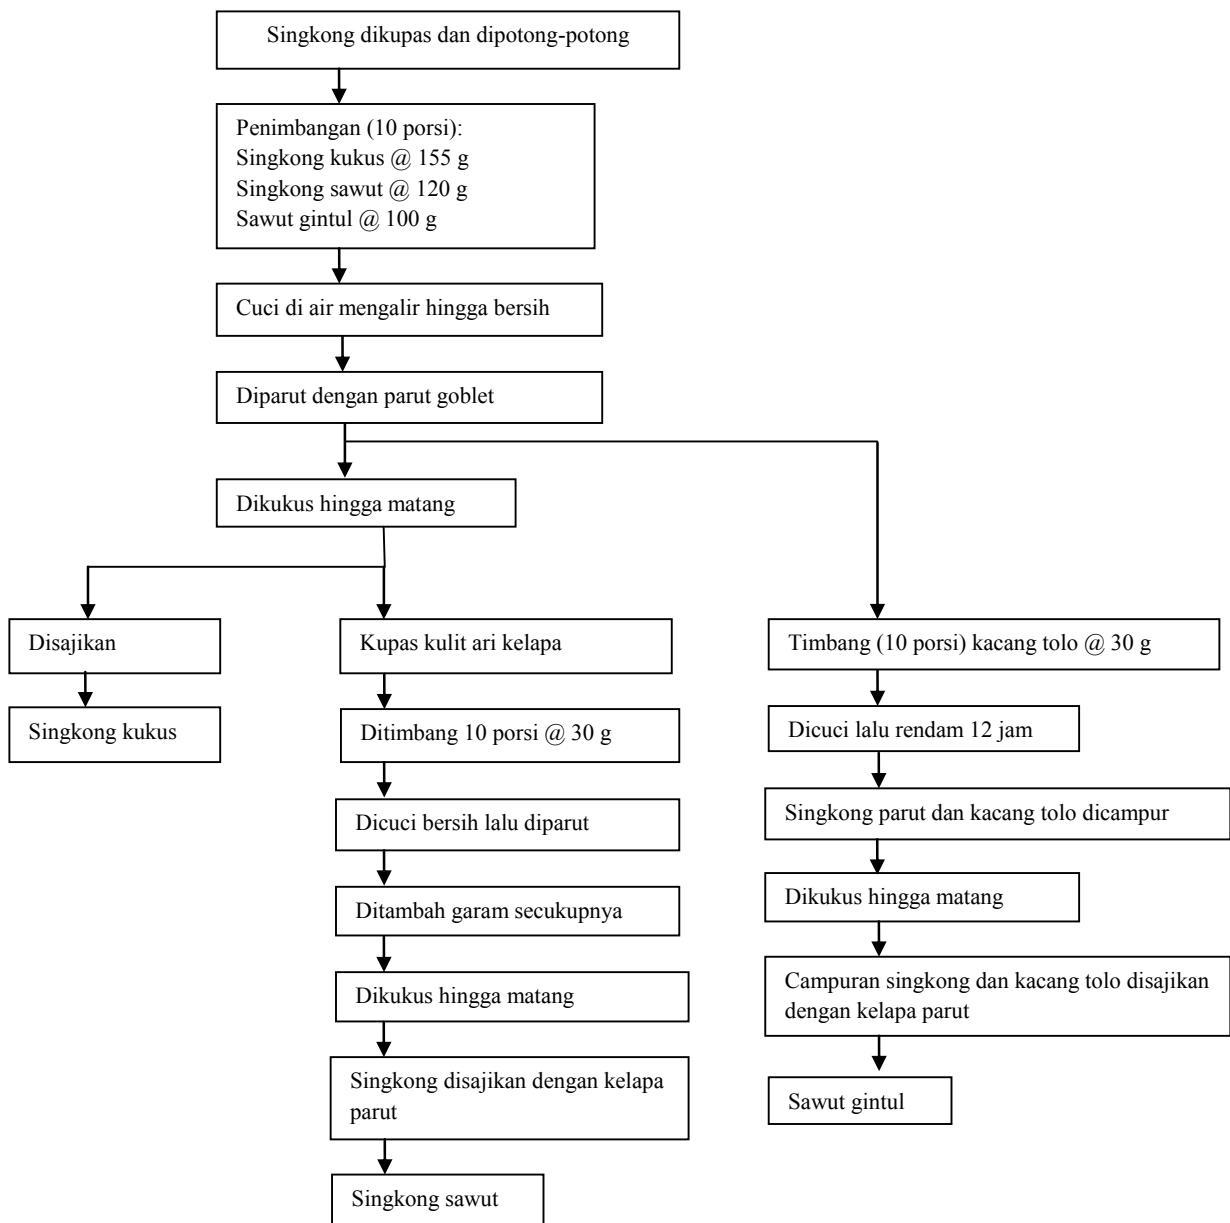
Singkong dikupas dan dipotong-potong

Penimbangan (10 porsi):
Singkong kukus @ 155 g
Singkong sawut @ 120 g
Sawut gintul @ 100 g

Cuci di air mengalir hingga bersih

Diparut dengan parut goblet

Dikukus hingga matang

Disajikan

Singkong kukus

Kupas kulit ari kelapa

Ditimbang 10 porsi @ 30 g

Dicuci bersih lalu diparut

Ditambah garam secukupnya

Dikukus hingga matang

Singkong disajikan dengan kelapa parut

Singkong sawut

Timbang (10 porsi) kacang tolo @ 30 g

Dicuci lalu rendam 12 jam

Singkong parut dan kacang tolo dicampur

Dikukus hingga matang

Campuran singkong dan kacang tolo disajikan dengan kelapa parut

Sawut gintul